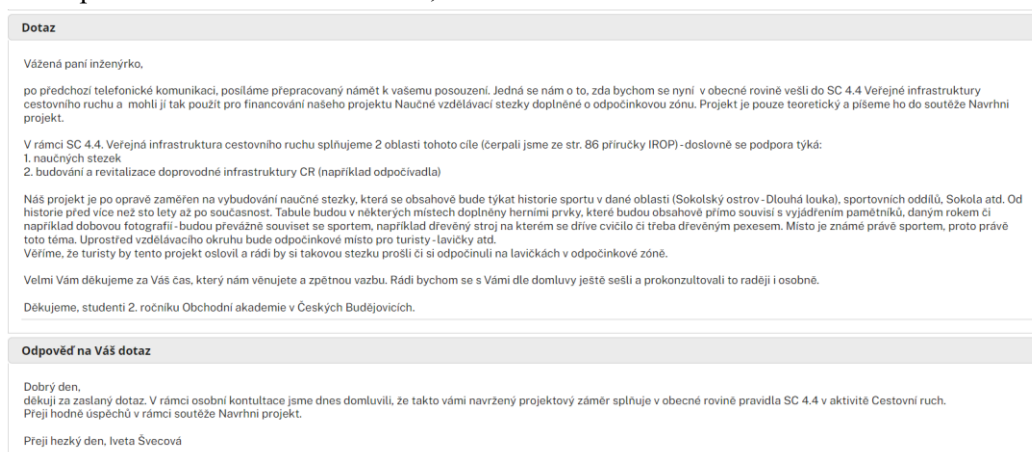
Dotaz

Vážená paní inženýrko,

po předchozí telefonické komunikaci, posíláme přepracovaný námět k vašemu posouzení. Jedná se nám o to, zda bychom se nyní v obecné rovině vešli do SC 4.4 Veřejné infrastruktury cestovního ruchu a mohli jí tak použít pro financování našeho projektu Naučné vzdělávací stezky doplněné o odpočinkovou zónu. Projekt je pouze teoretický a píšeme ho do soutěže Navrhni projekt.

V rámci SC 4.4. Veřejná infrastruktura cestovního ruchu splňujeme 2 oblasti tohoto cíle (čerpali jsme ze str. 86 příručky IROP) - doslovně se podpora týká:
1. naučných stezek
2. budování a revitalizace doprovodné infrastruktury CR (například odpočívadla)

Náš projekt je po opravě zaměřen na vybudování naučné stezky, která se obsahově bude týkat historie sportu v dané oblasti (Sokolský ostrov - Dlouhá louka), sportovních oddílů, Sokola atd. Od historie před více než sto lety až po současnost. Tabule budou v některých místech doplněny herními prvky, které budou obsahově přímo souvisí s vyjádřením pamětníků, daným rokem či například dobovou fotografií - budou převážně souviset se sportem, například dřevěný stroj na kterém se dříve cvičilo či třeba dřevěným pexesem. Místo je známé právě sportem, proto právě toto téma. Uprostřed vzdělávacího okruhu bude odpočinkové místo pro turisty - lavičky atd.
Věříme, že turisty by tento projekt oslovil a rádi by si takovou stezku prošli či si odpočinuli na lavičkách v odpočinkové zóně.

Velmi Vám děkujeme za Váš čas, který nám věnujete a zpětnou vazbu. Rádi bychom se s Vámi dle domluvy ještě sešli a prokonzultovali to raději i osobně.

Děkujeme, studenti 2. ročníku Obchodní akademie v Českých Budějovicích.

Odpověď na Váš dotaz

Dobrý den,
děkuji za zaslaný dotaz. V rámci osobní kontultace jsme dnes domluvili, že takto vámi navržený projektový záměr splňuje v obecné rovině pravidla SC 4.4 v aktivitě Cestovní ruch.
Přeji hodně úspěchů v rámci soutěže Navrhni projekt.

Přeji hezký den, Iveta Švecová